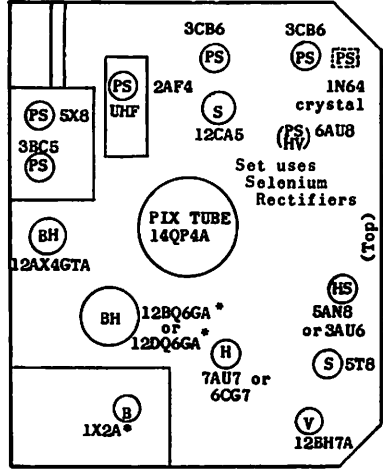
3CB6
PS

3CB6
PS
PS
1N64
crystal

PS
UHF
2AF4

S
12CA5

PS
HV
6AU8

PS
5X8

3BC5
PS

Set uses
Selenium
Rectifiers

(Top)

PIX TUBE
14QP4A

BH
12AX4GTA

BH
12BQ6GA*
or
12DQ6GA*

HS
5AN8
or 3AU6

H
7AU7 or
6CG7

S
5T8

B
1X2A*

V
12BH7A